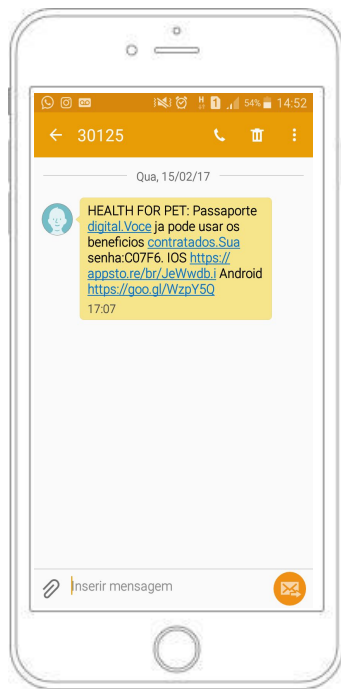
54% 14:52

30125

Qua, 15/02/17

HEALTH FOR PET: Passaporte digital.Voce ja pode usar os beneficios contratados.Sua senha:C07F6. IOS https://appsto.re/br/JeWwdb.i Android https://goo.gl/WzpY5Q

17:07

Inserir mensagem